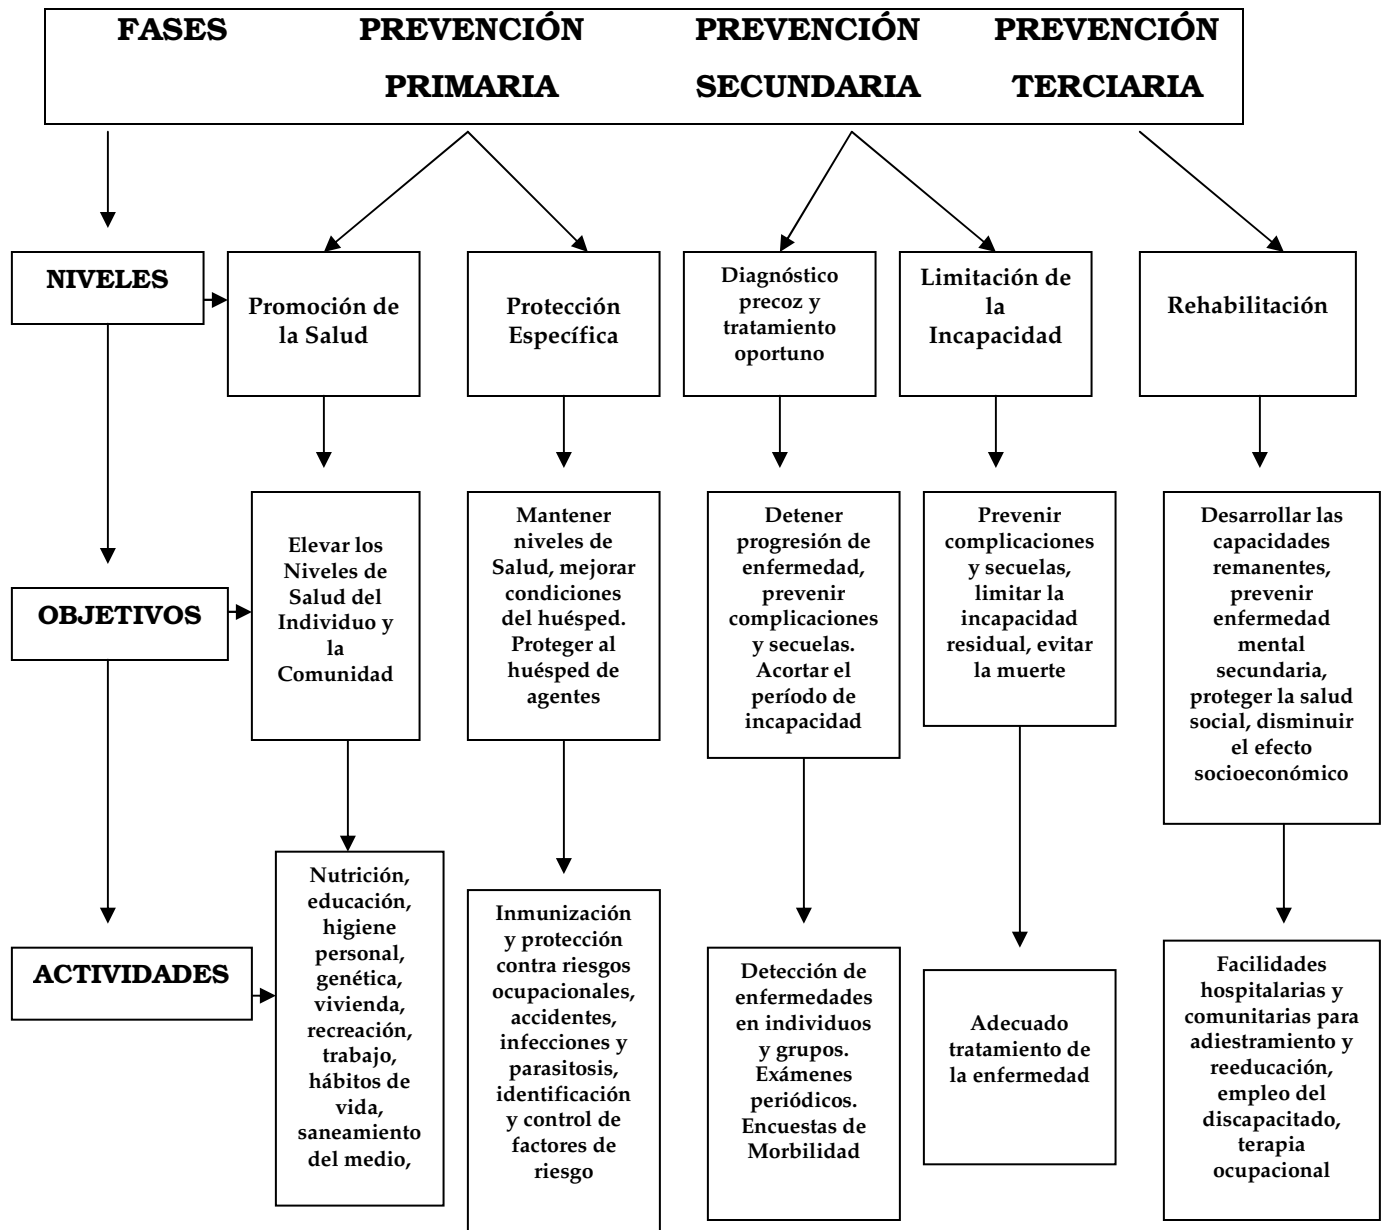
FASES PREVENCIÓN PRIMARIA PREVENCIÓN SECUNDARIA PREVENCIÓN TERCIARIA

NIVELES

Promoción de la Salud

Protección Específica

Diagnóstico precoz y tratamiento oportuno

Limitación de la Incapacidad

Rehabilitación

OBJETIVOS

Elevar los Niveles de Salud del Individuo y la Comunidad

Mantener niveles de Salud, mejorar condiciones del huésped. Proteger al huésped de agentes

Detener progresión de enfermedad, prevenir complicaciones y secuelas. Acortar el período de incapacidad

Prevenir complicaciones y secuelas, limitar la incapacidad residual, evitar la muerte

Desarrollar las capacidades remanentes, prevenir enfermedad mental secundaria, proteger la salud social, disminuir el efecto socioeconómico

ACTIVIDADES

Nutrición, educación, higiene personal, genética, vivienda, recreación, trabajo, hábitos de vida, saneamiento del medio,

Inmunización y protección contra riesgos ocupacionales, accidentes, infecciones y parasitosis, identificación y control de factores de riesgo

Detección de enfermedades en individuos y grupos. Exámenes periódicos. Encuestas de Morbilidad

Adecuado tratamiento de la enfermedad

Facilidades hospitalarias y comunitarias para adiestramiento y reeducación, empleo del discapacitado, terapia ocupacional